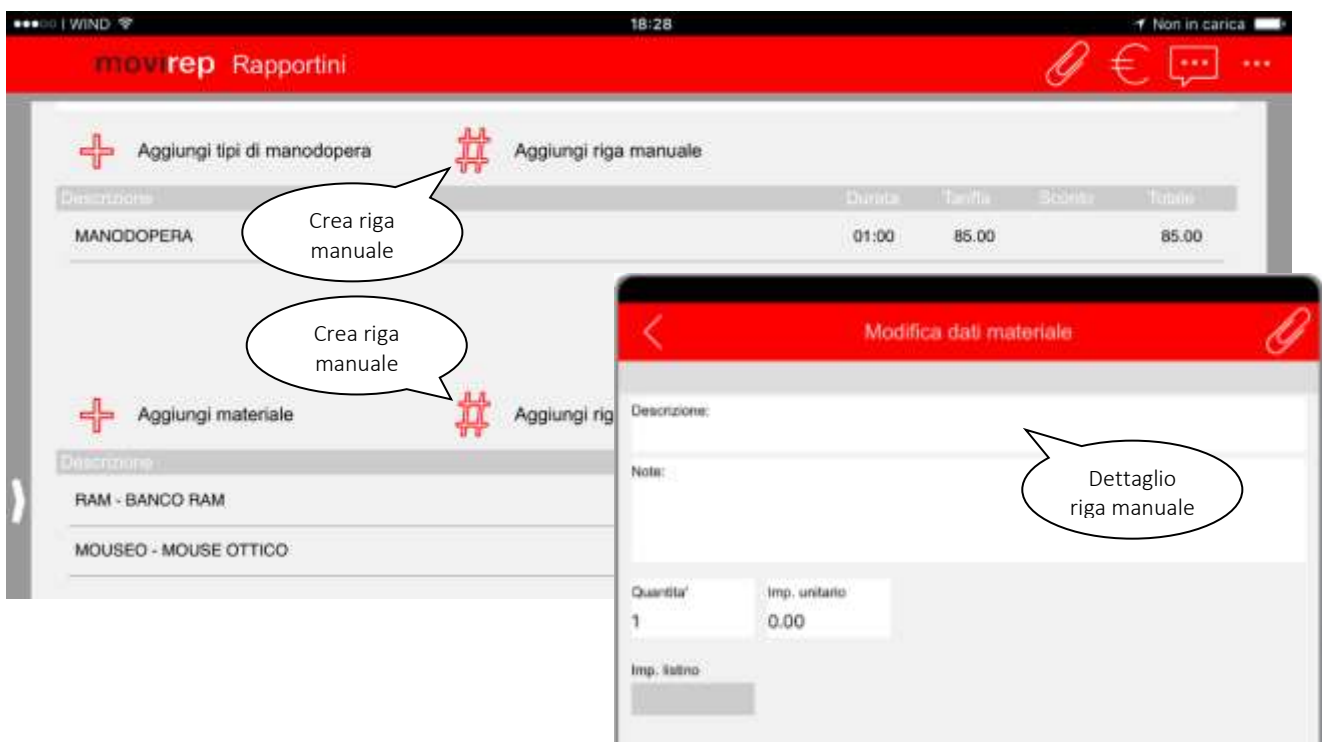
●●●○○ WIND 18:28 Non in carica

movirep Rapportini

Aggiungi tipi di manodopera

Aggiungi riga manuale

Crea riga manuale

| Descrizione | Durata | Tariffa | Sconto | Totale |
|---|---|---|---|---|
| MANODOPERA | 01:00 | 85.00 | | 85.00 |

Crea riga manuale

Aggiungi materiale

Aggiungi rig

Descrizione

RAM - BANCO RAM

MOUSEO - MOUSE OTTICO

Modifica dati materiale

Descrizione:

Note:

Dettaglio riga manuale

Quantita'
1

Imp. unitario
0.00

Imp. listino